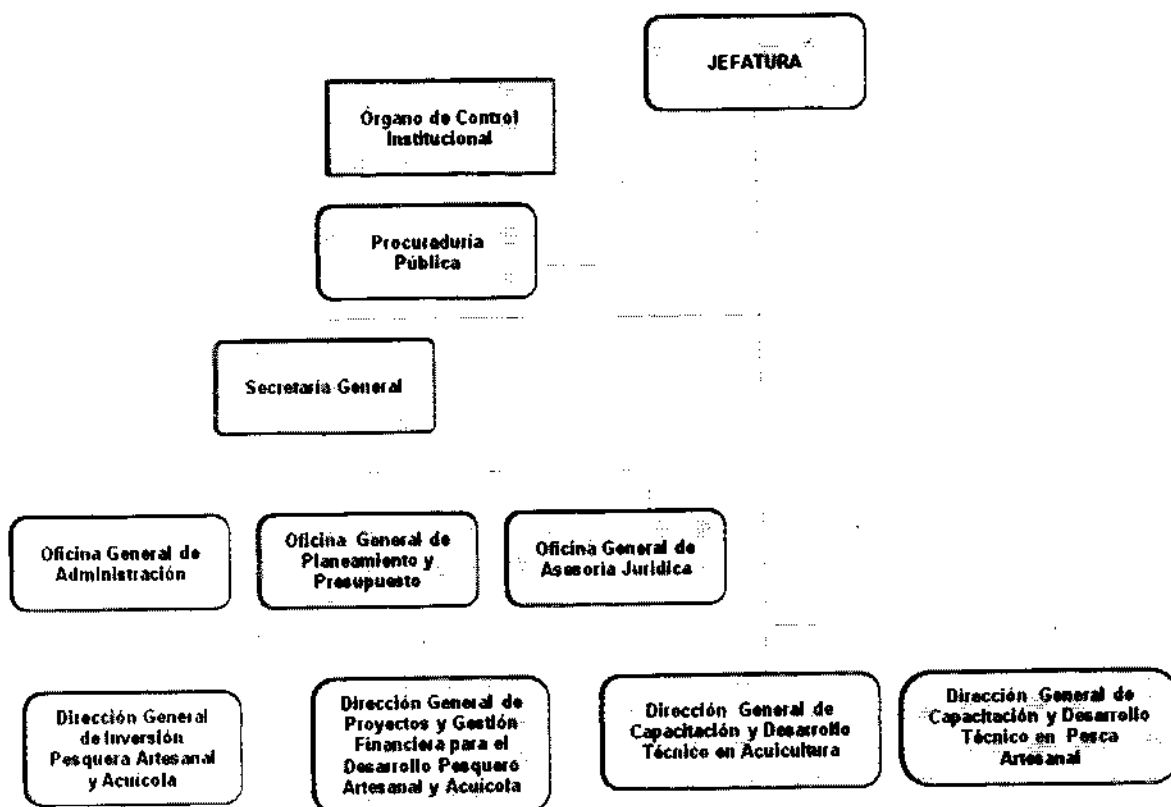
JEFATURA

Órgano de Control Institucional

Procuraduría Pública

Secretaría General

Oficina General de Administración

Oficina General de Planeamiento y Presupuesto

Oficina General de Asesoría Jurídica

Dirección General de Inversión Pesquera Artesanal y Acuícola

Dirección General de Proyectos y Gestión Financiera para el Desarrollo Pesquero Artesanal y Acuícola

Dirección General de Capacitación y Desarrollo Técnico en Acuicultura

Dirección General de Capacitación y Desarrollo Técnico en Pesca Artesanal